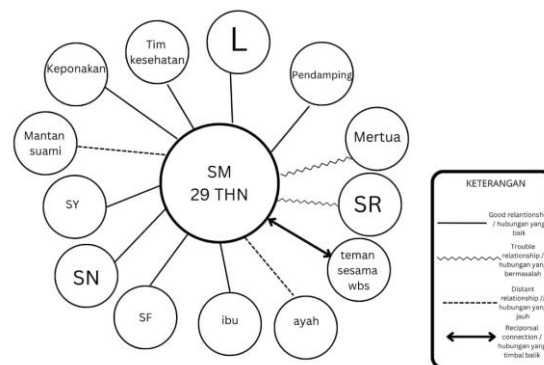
Keponakan

Tim kesehatan

L

Pendamping

Mantan suami

Mertua

SM
29 THN

SR

SY

teman sesama wbs

SN

SF

ibu

ayah

KETERANGAN

Good relantionsh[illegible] / hubungan yang baik

Trouble relationship / hubungan yang bermasalah

Distant relationship / hubungan yang jauh

Reciporsal connection / hubungan yang timbal balik